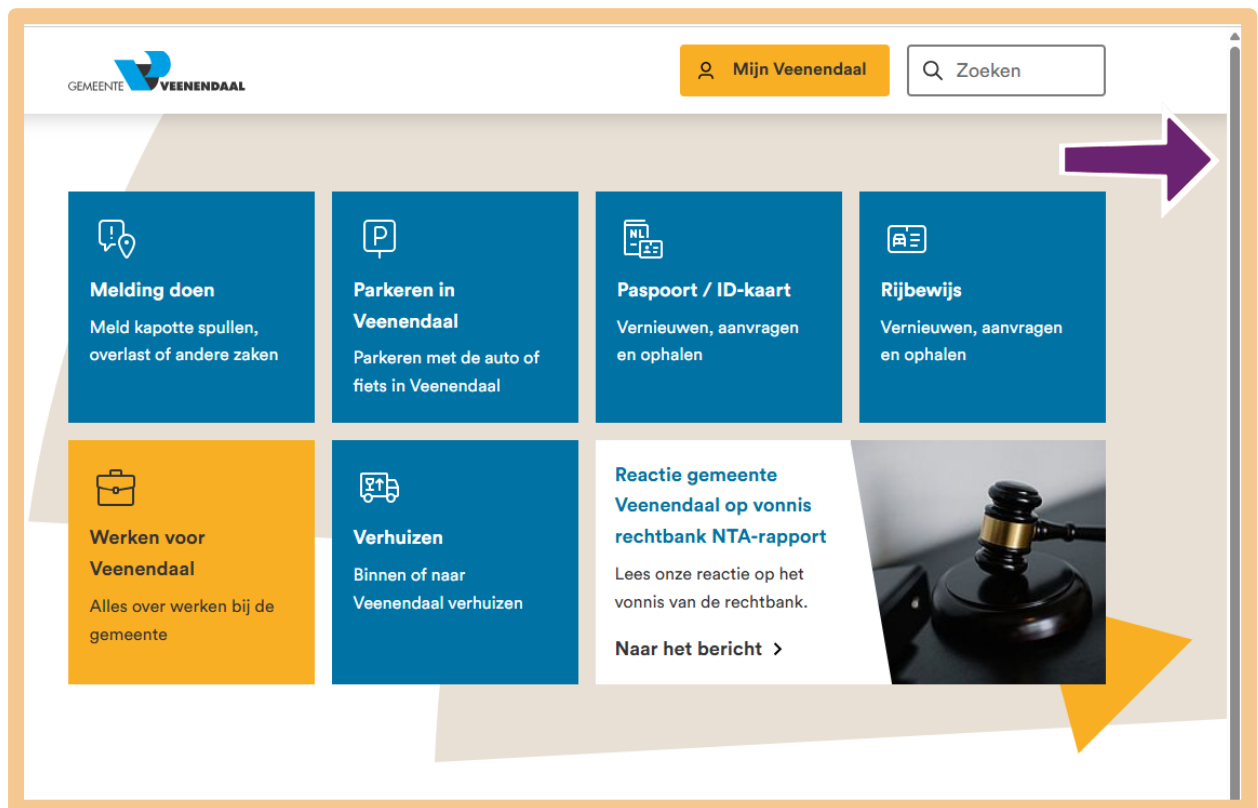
GEMEENTE VEENENDAAL

Mijn Veenendaal

Zoeken

Melding doen
Meld kapotte spullen, overlast of andere zaken

Parkeren in Veenendaal
Parkeren met de auto of fiets in Veenendaal

NL

Paspoort / ID-kaart
Vernieuwen, aanvragen en ophalen

Rijbewijs
Vernieuwen, aanvragen en ophalen

Werken voor Veenendaal
Alles over werken bij de gemeente

Verhuizen
Binnen of naar Veenendaal verhuizen

Reactie gemeente Veenendaal op vonnis rechtbank NTA-rapport
Lees onze reactie op het vonnis van de rechtbank.

Naar het bericht